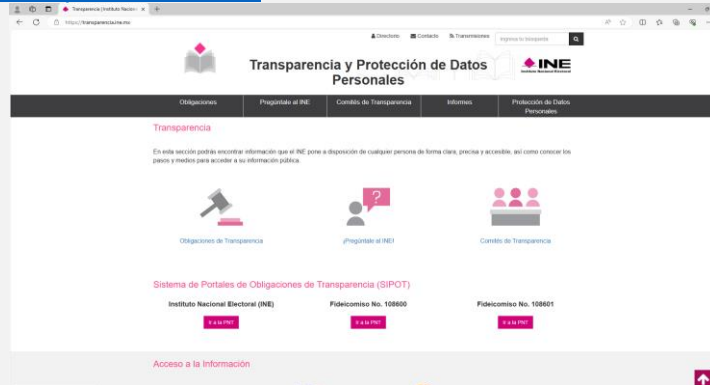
Transparencia | Instituto Nacion ×

https://transparencia.ine.mx

Directorio Contacto Transmisiones Ingresa tu búsqueda

Transparencia y Protección de Datos Personales

INE Instituto Nacional Electoral

Obligaciones | Pregúntale al INE | Comités de Transparencia | Informes | Protección de Datos Personales

Transparencia

En esta sección podrás encontrar información que el INE pone a disposición de cualquier persona de forma clara, precisa y accesible, así como conocer los pasos y medios para acceder a su información pública.

Obligaciones de Transparencia

¡Pregúntale al INE!

Comités de Transparencia

Sistema de Portales de Obligaciones de Transparencia (SIPOT)

Instituto Nacional Electoral (INE)
Ir a la PNT

Fideicomiso No. 108600
Ir a la PNT

Fideicomiso No. 108601
Ir a la PNT

Acceso a la Información